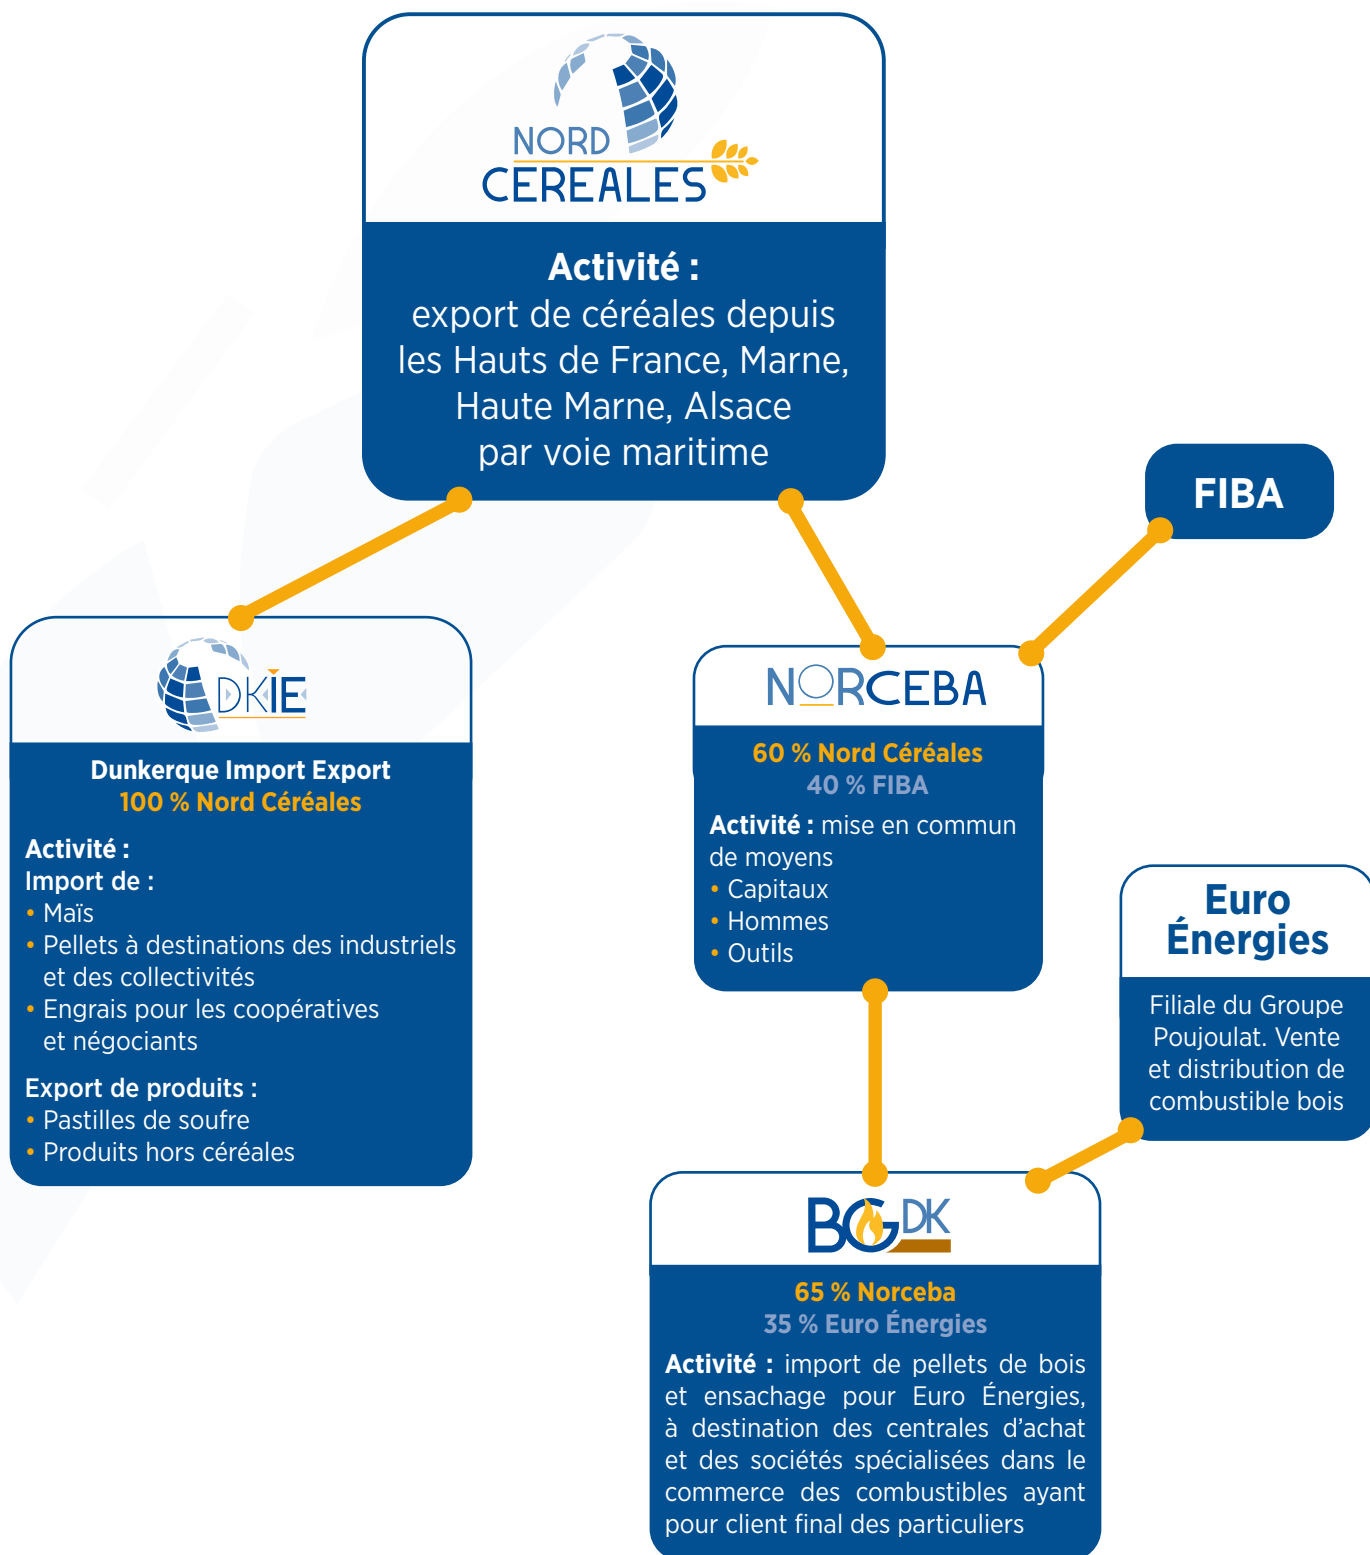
NORD CEREALES

Activité :
export de céréales depuis les Hauts de France, Marne, Haute Marne, Alsace par voie maritime

FIBA

DKIE

Dunkerque Import Export
100 % Nord Céréales

Activité :
Import de :
• Maïs
• Pellets à destinations des industriels et des collectivités
• Engrais pour les coopératives et négociants

Export de produits :
• Pastilles de soufre
• Produits hors céréales

NORCEBA

60 % Nord Céréales
40 % FIBA

Activité : mise en commun de moyens
• Capitaux
• Hommes
• Outils

Euro Énergies

Filiale du Groupe Poujoulat. Vente et distribution de combustible bois

BGDK

65 % Norceba
35 % Euro Énergies

Activité : import de pellets de bois et ensachage pour Euro Énergies, à destination des centrales d'achat et des sociétés spécialisées dans le commerce des combustibles ayant pour client final des particuliers